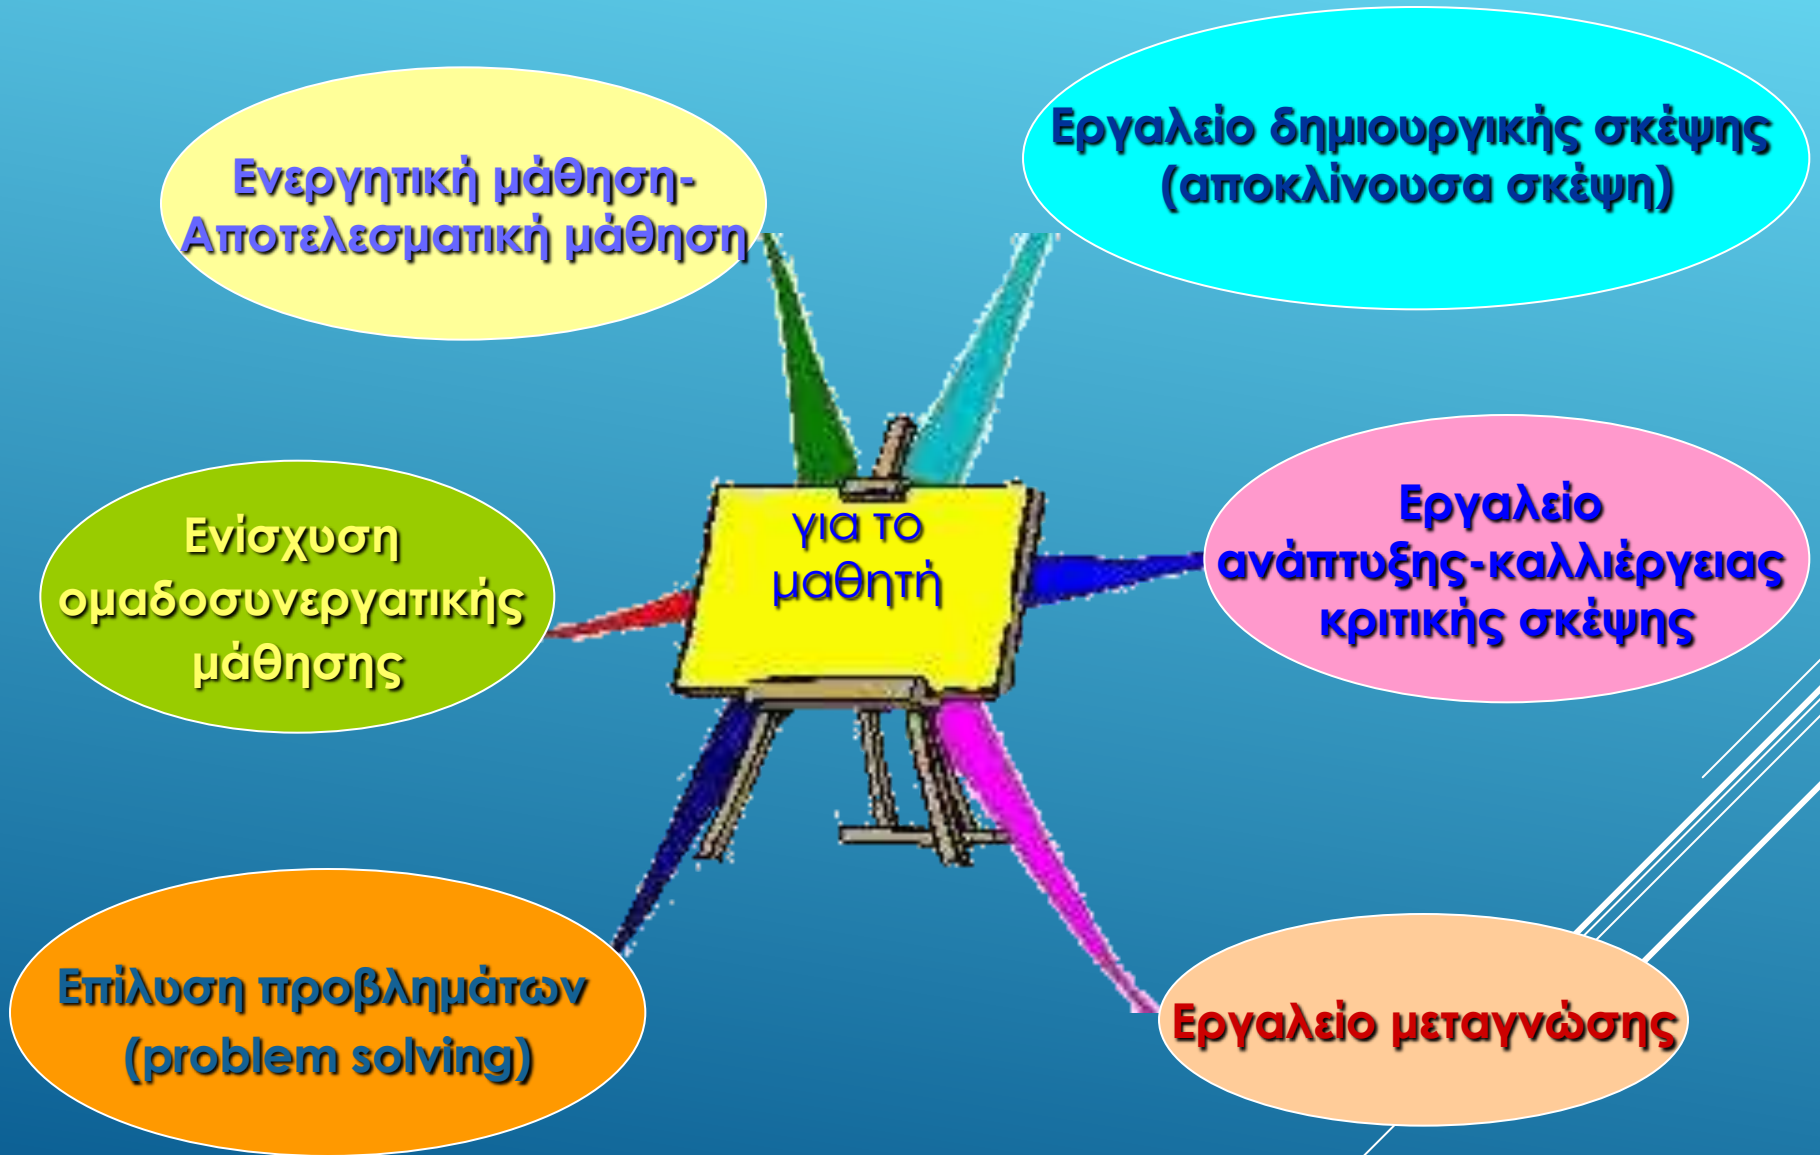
Ενεργητική μάθηση-
Αποτελεσματική μάθηση

Εργαλείο δημιουργικής σκέψης
(αποκλίνουσα σκέψη)

για το
μαθητή

Ενίσχυση
ομαδοσυνεργατικής
μάθησης

Εργαλείο
ανάπτυξης-καλλιέργειας
κριτικής σκέψης

Επίλυση προβλημάτων
(problem solving)

Εργαλείο μεταγνώσης